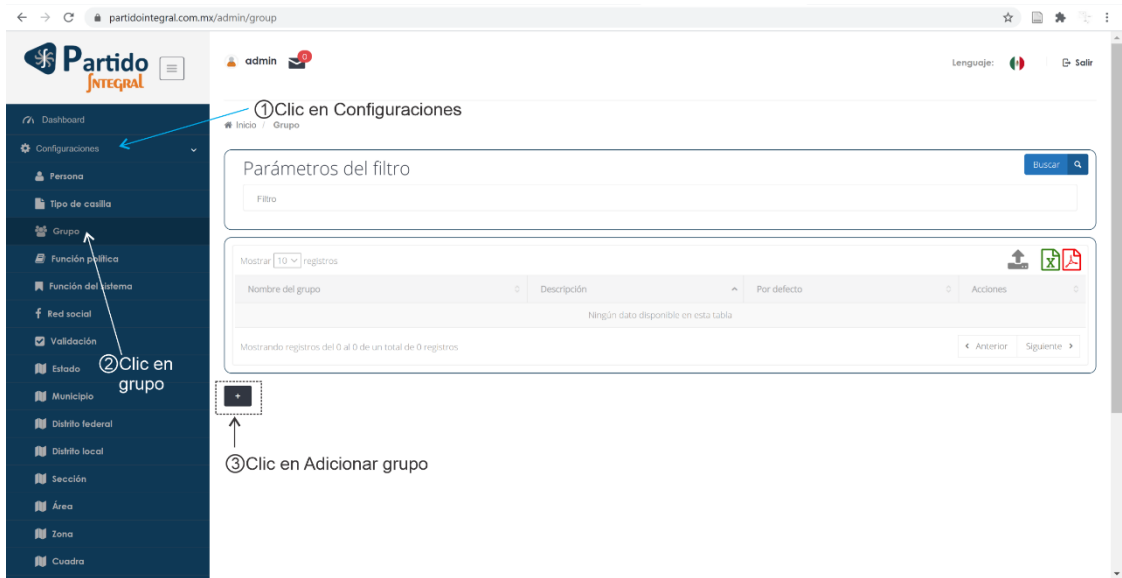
partidointegral.com.mx/admin/group

Partido Integral

admin 0

Lenguaje: Salir

①Clic en Configuraciones

Dashboard
Configuraciones
Persona
Tipo de casilla
Grupo
Función política
Función del sistema
Red social
Validación
Estado
Municipio
Distrito federal
Distrito local
Sección
Área
Zona
Cuadra

②Clic en grupo

Inicio / Grupo

Parámetros del filtro

Buscar

Filtro

Mostrar 10 registros

| Nombre del grupo | Descripción | Por defecto | Acciones |
|---|---|---|---|
| Ningún dato disponible en esta tabla | | | |

Mostrando registros del 0 al 0 de un total de 0 registros

‹ Anterior Siguiente ›

+

③Clic en Adicionar grupo